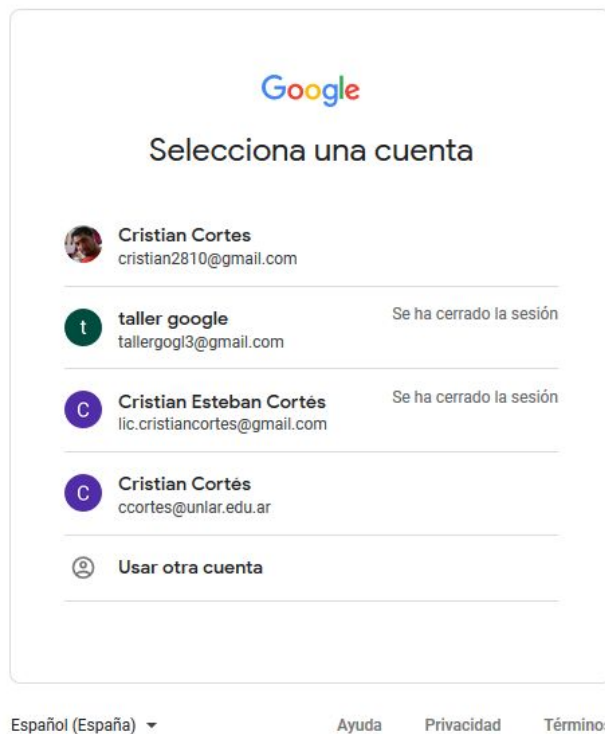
Google

Selecciona una cuenta

Cristian Cortes
cristian2810@gmail.com

t
taller google
tallergogl3@gmail.com
Se ha cerrado la sesión

C
Cristian Esteban Cortés
lic.cristiancortes@gmail.com
Se ha cerrado la sesión

C
Cristian Cortés
ccortes@unlar.edu.ar

Usar otra cuenta

Español (España)
Ayuda
Privacidad
Términos